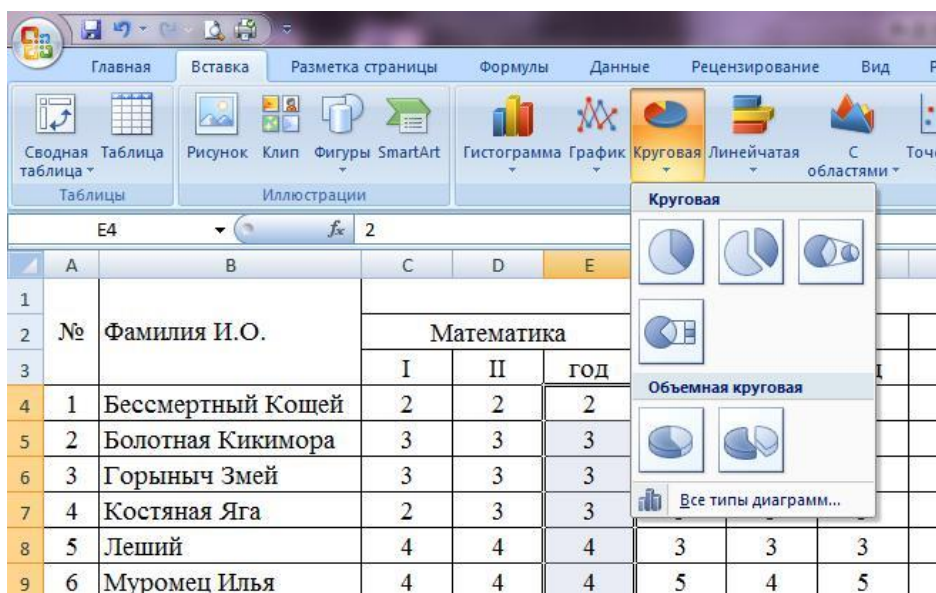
Главная Вставка Разметка страницы Формулы Данные Рецензирование Вид

Сводная таблица Таблица Рисунок Клип Фигуры SmartArt Гистограмма График Круговая Линейчатая С областями Точ

Таблицы Иллюстрации

E4 $f_x$ 2

Круговая

Объемная круговая

Все типы диаграмм...

| | A | B | C | D | E | | | |
|---|---|---|---|---|---|---|---|---|
| 1 | | | | | | | | |
| 2 | № | Фамилия И.О. | Математика | | | | | |
| 3 | | | I | II | год | | | |
| 4 | 1 | Бессмертный Кощей | 2 | 2 | 2 | | | |
| 5 | 2 | Болотная Кикимора | 3 | 3 | 3 | | | |
| 6 | 3 | Горыныч Змей | 3 | 3 | 3 | | | |
| 7 | 4 | Костяная Яга | 2 | 3 | 3 | | | |
| 8 | 5 | Леший | 4 | 4 | 4 | 3 | 3 | 3 |
| 9 | 6 | Муромец Илья | 4 | 4 | 4 | 5 | 4 | 5 |